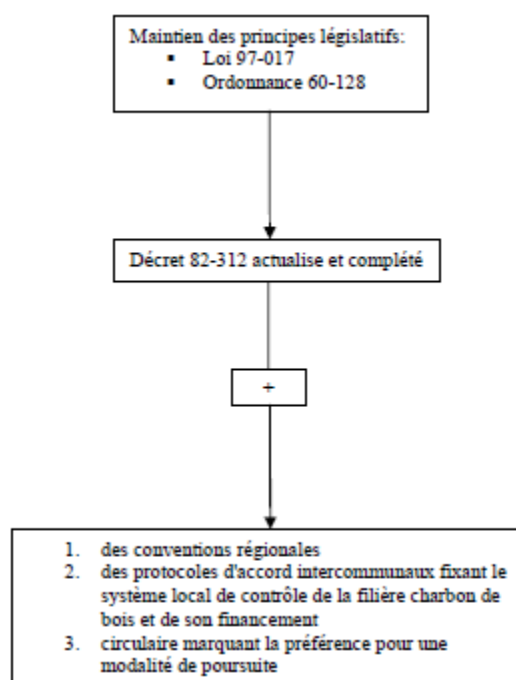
Maintien des principes législatifs:
- Loi 97-017
- Ordonnance 60-128

Décret 82-312 actualise et complété

+

1. des conventions régionales
2. des protocoles d'accord intercommunaux fixant le système local de contrôle de la filière charbon de bois et de son financement
3. circulaire marquant la préférence pour une modalité de poursuite